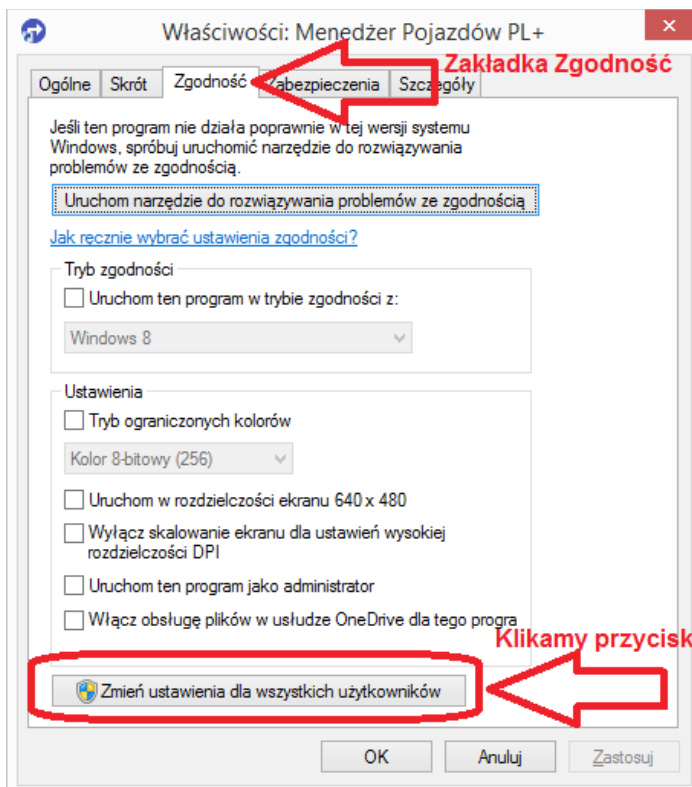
Właściwości: Menedżer Pojazdów PL+

Ogólne | Skrót | Zgodność | Zabezpieczenia | Szczegóły

Zakładka Zgodność

Jeśli ten program nie działa poprawnie w tej wersji systemu Windows, spróbuj uruchomić narzędzie do rozwiązywania problemów ze zgodnością.

Uruchom narzędzie do rozwiązywania problemów ze zgodnością

Jak ręcznie wybrać ustawienia zgodności?

Tryb zgodności

Uruchom ten program w trybie zgodności z:

Windows 8

Ustawienia

Tryb ograniczonych kolorów

Kolor 8-bitowy (256)

Uruchom w rozdzielczości ekranu 640 x 480

Wyłącz skalowanie ekranu dla ustawień wysokiej rozdzielczości DPI

Uruchom ten program jako administrator

Włącz obsługę plików w usłudze OneDrive dla tego progra

Klikamy przycisk

Zmień ustawienia dla wszystkich użytkowników

OK | Anuluj | Zastosuj